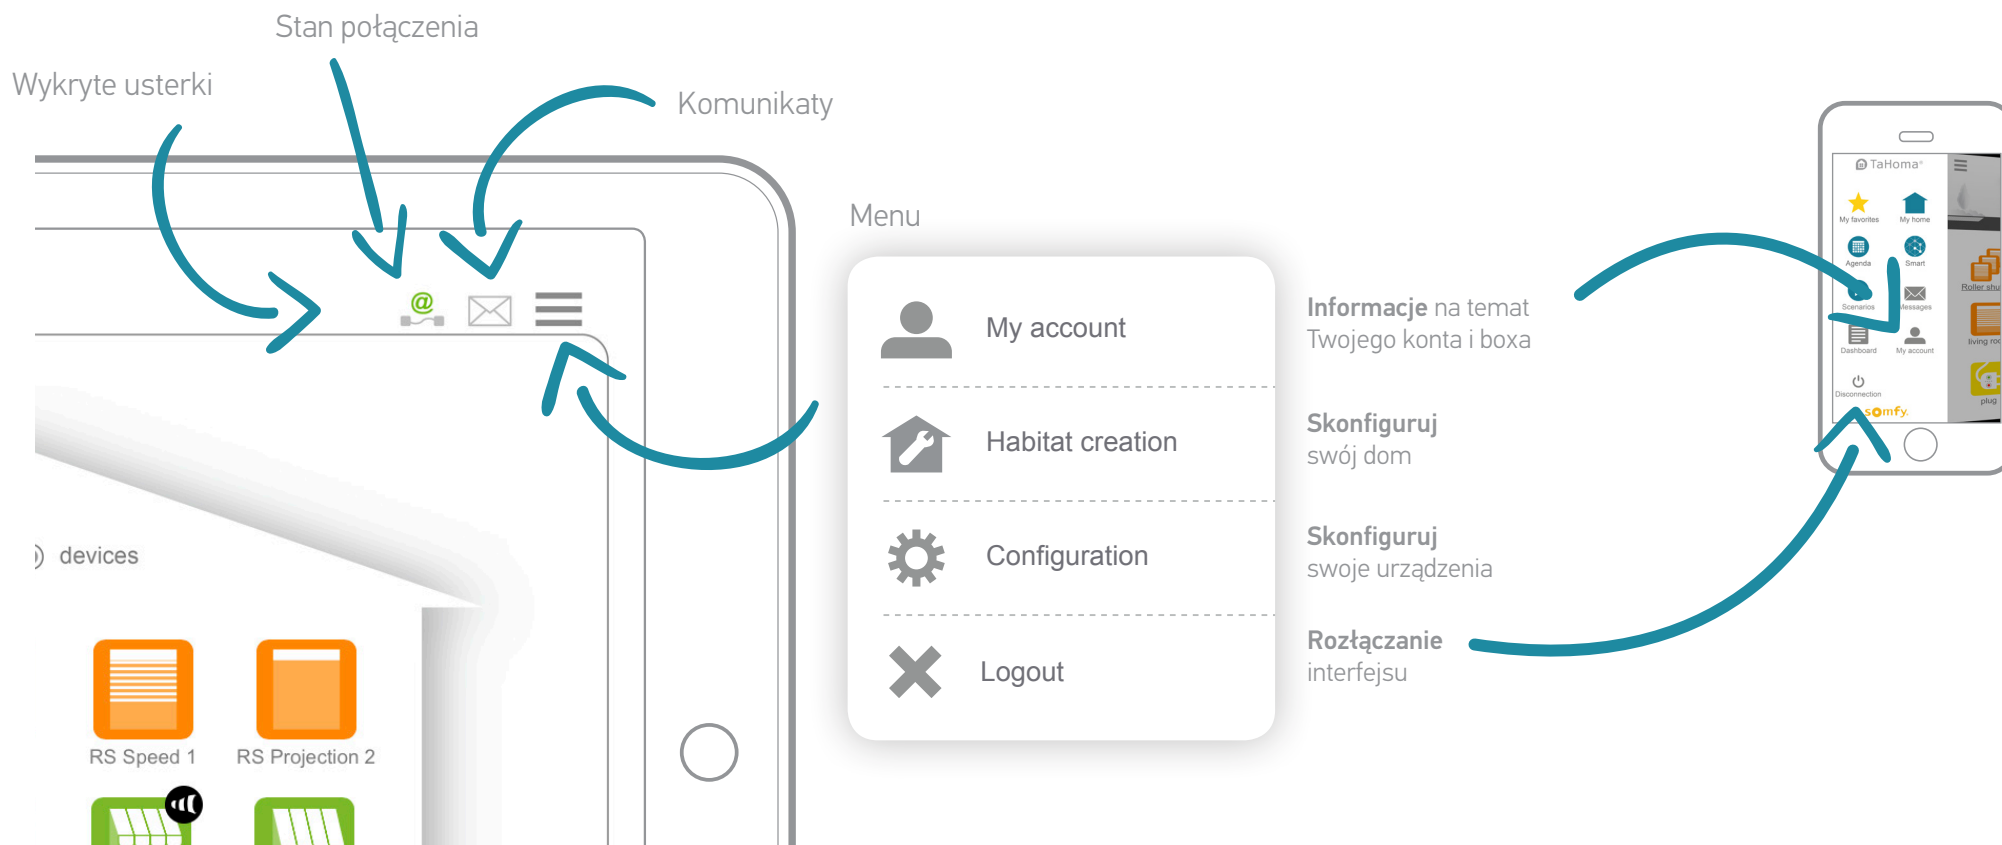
Stan połączenia

Wykryte usterki

Komunikaty

Menu

My account

Habitat creation

Configuration

Logout

**Informacje** na temat Twojego konta i boxa

**Skonfiguruj** swój dom

**Skonfiguruj** swoje urządzenia

**Rozłączanie** interfejsu

devices

RS Speed 1

RS Projection 2

TaHoma

My favorites

My home

Agenda

Smart

Scenarios

Messages

Dashboard

My account

Disconnection

somfy

Roller shu

living roo

plug